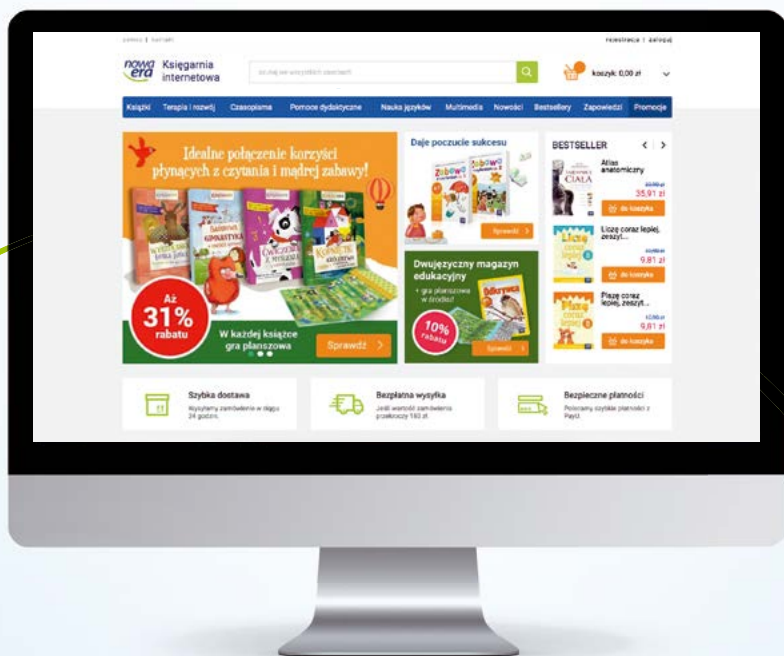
pomoc | kontakt

rejestracja | zaloguj

nowa era Księgarnia internetowa

koszyk: 0,00 zł

Książki Terapia i rozwój Czasopisma Pomoce dydaktyczne Nauka języków Multimedia Nowości Bestsellery Zapowiedzi Promocje

Idealne połączenie korzyści płynących z czytania i mądrej zabawy!

Aż 31% rabatu

W każdej książce gra planszowa

Sprawdź

Daje poczucie sukcesu

Sprawdź

Dwujęzyczny magazyn edukacyjny

+ gra planszowa w środku!

10% rabatu

Sprawdź

BESTSELLER

Atlas anatomiczny

35,91 zł

do koszyka

Liczę coraz lepiej, zeszyt...

9,81 zł

do koszyka

Piszę coraz lepiej, zeszyt...

9,81 zł

do koszyka

Szybka dostawa
Wysyłamy zamówienie w ciągu 24 godzin.

Bezpłatna wysyłka
Jeśli wartość zamówienia przekroczy 150 zł.

Bezpieczne płatności
Polecamy szybkie płatności z PayU.